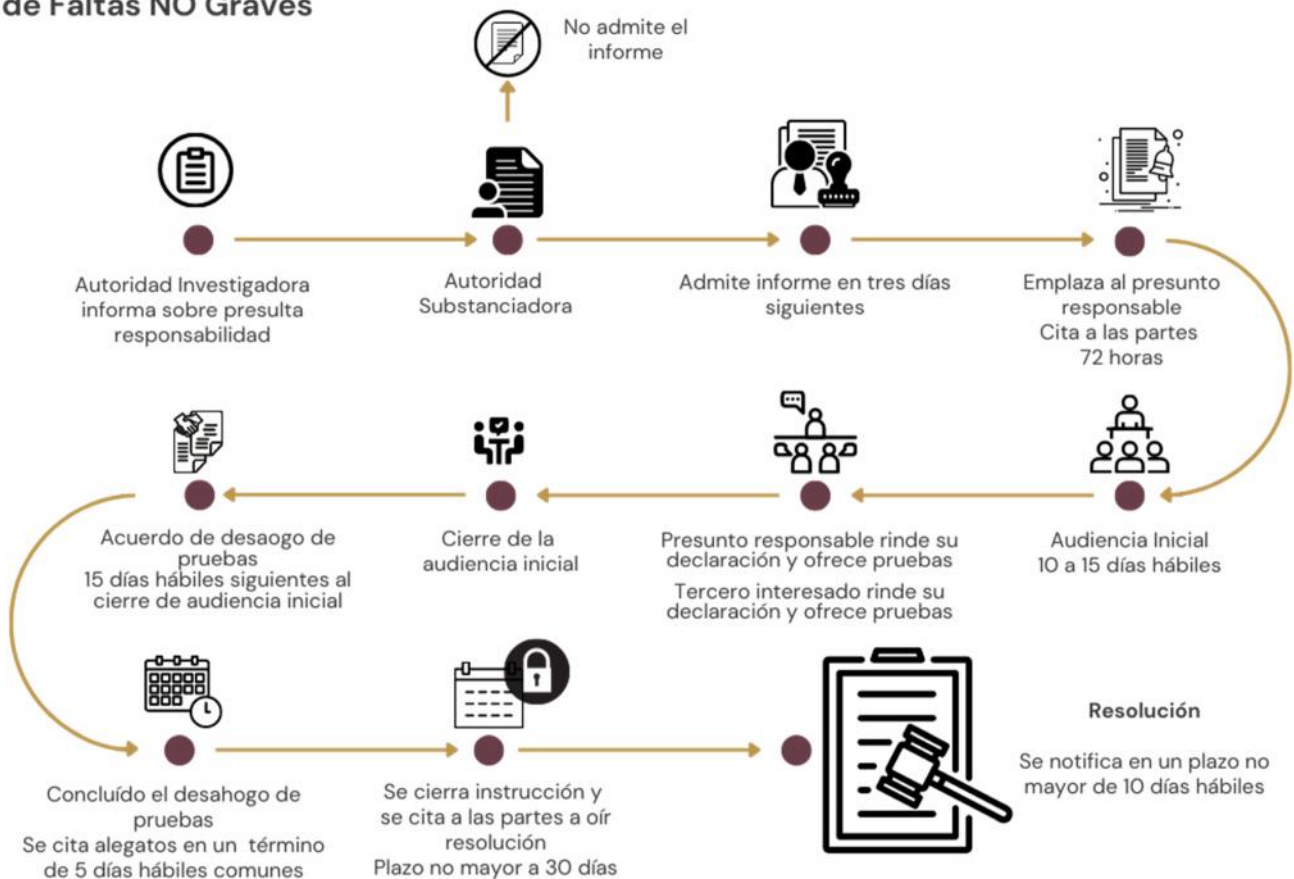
de Faltas NO Graves

No admite el informe

Autoridad Investigadora informa sobre presulta responsabilidad

Autoridad Substanciadora

Admite informe en tres días siguientes

Emplaza al presunto responsable
Cita a las partes
72 horas

Audiencia Inicial
10 a 15 días hábiles

Presunto responsable rinde su declaración y ofrece pruebas

Tercero interesado rinde su declaración y ofrece pruebas

Cierre de la audiencia inicial

Acuerdo de desaogo de pruebas
15 días hábiles siguientes al cierre de audiencia inicial

Concluído el desahogo de pruebas
Se cita alegatos en un término de 5 días hábiles comunes

Se cierra instrucción y se cita a las partes a oír resolución
Plazo no mayor a 30 días

Resolución

Se notifica en un plazo no mayor de 10 días hábiles